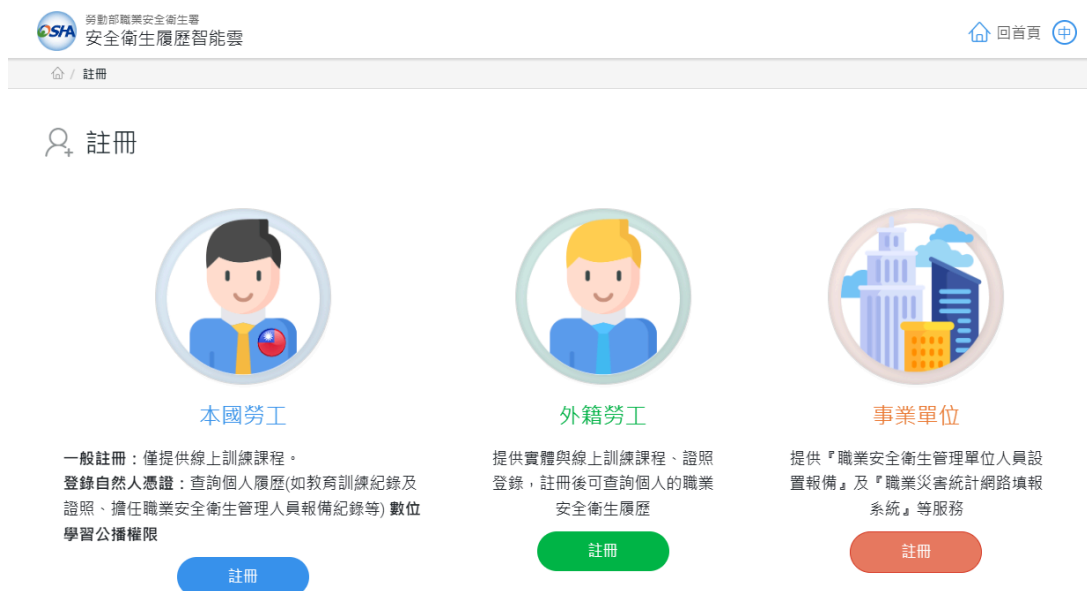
OSHA 勞動部職業安全衛生署
安全衛生履歷智能雲

回首頁 中

註冊

註冊

本國勞工

一般註冊：僅提供線上訓練課程。
登錄自然人憑證：查詢個人履歷(如教育訓練紀錄及證照、擔任職業安全衛生管理人員報備紀錄等) 數位學習公播權限

註冊

外籍勞工

提供實體與線上訓練課程、證照登錄，註冊後可查詢個人的職業安全衛生履歷

註冊

事業單位

提供『職業安全衛生管理單位人員設置報備』及『職業災害統計網路填報系統』等服務

註冊